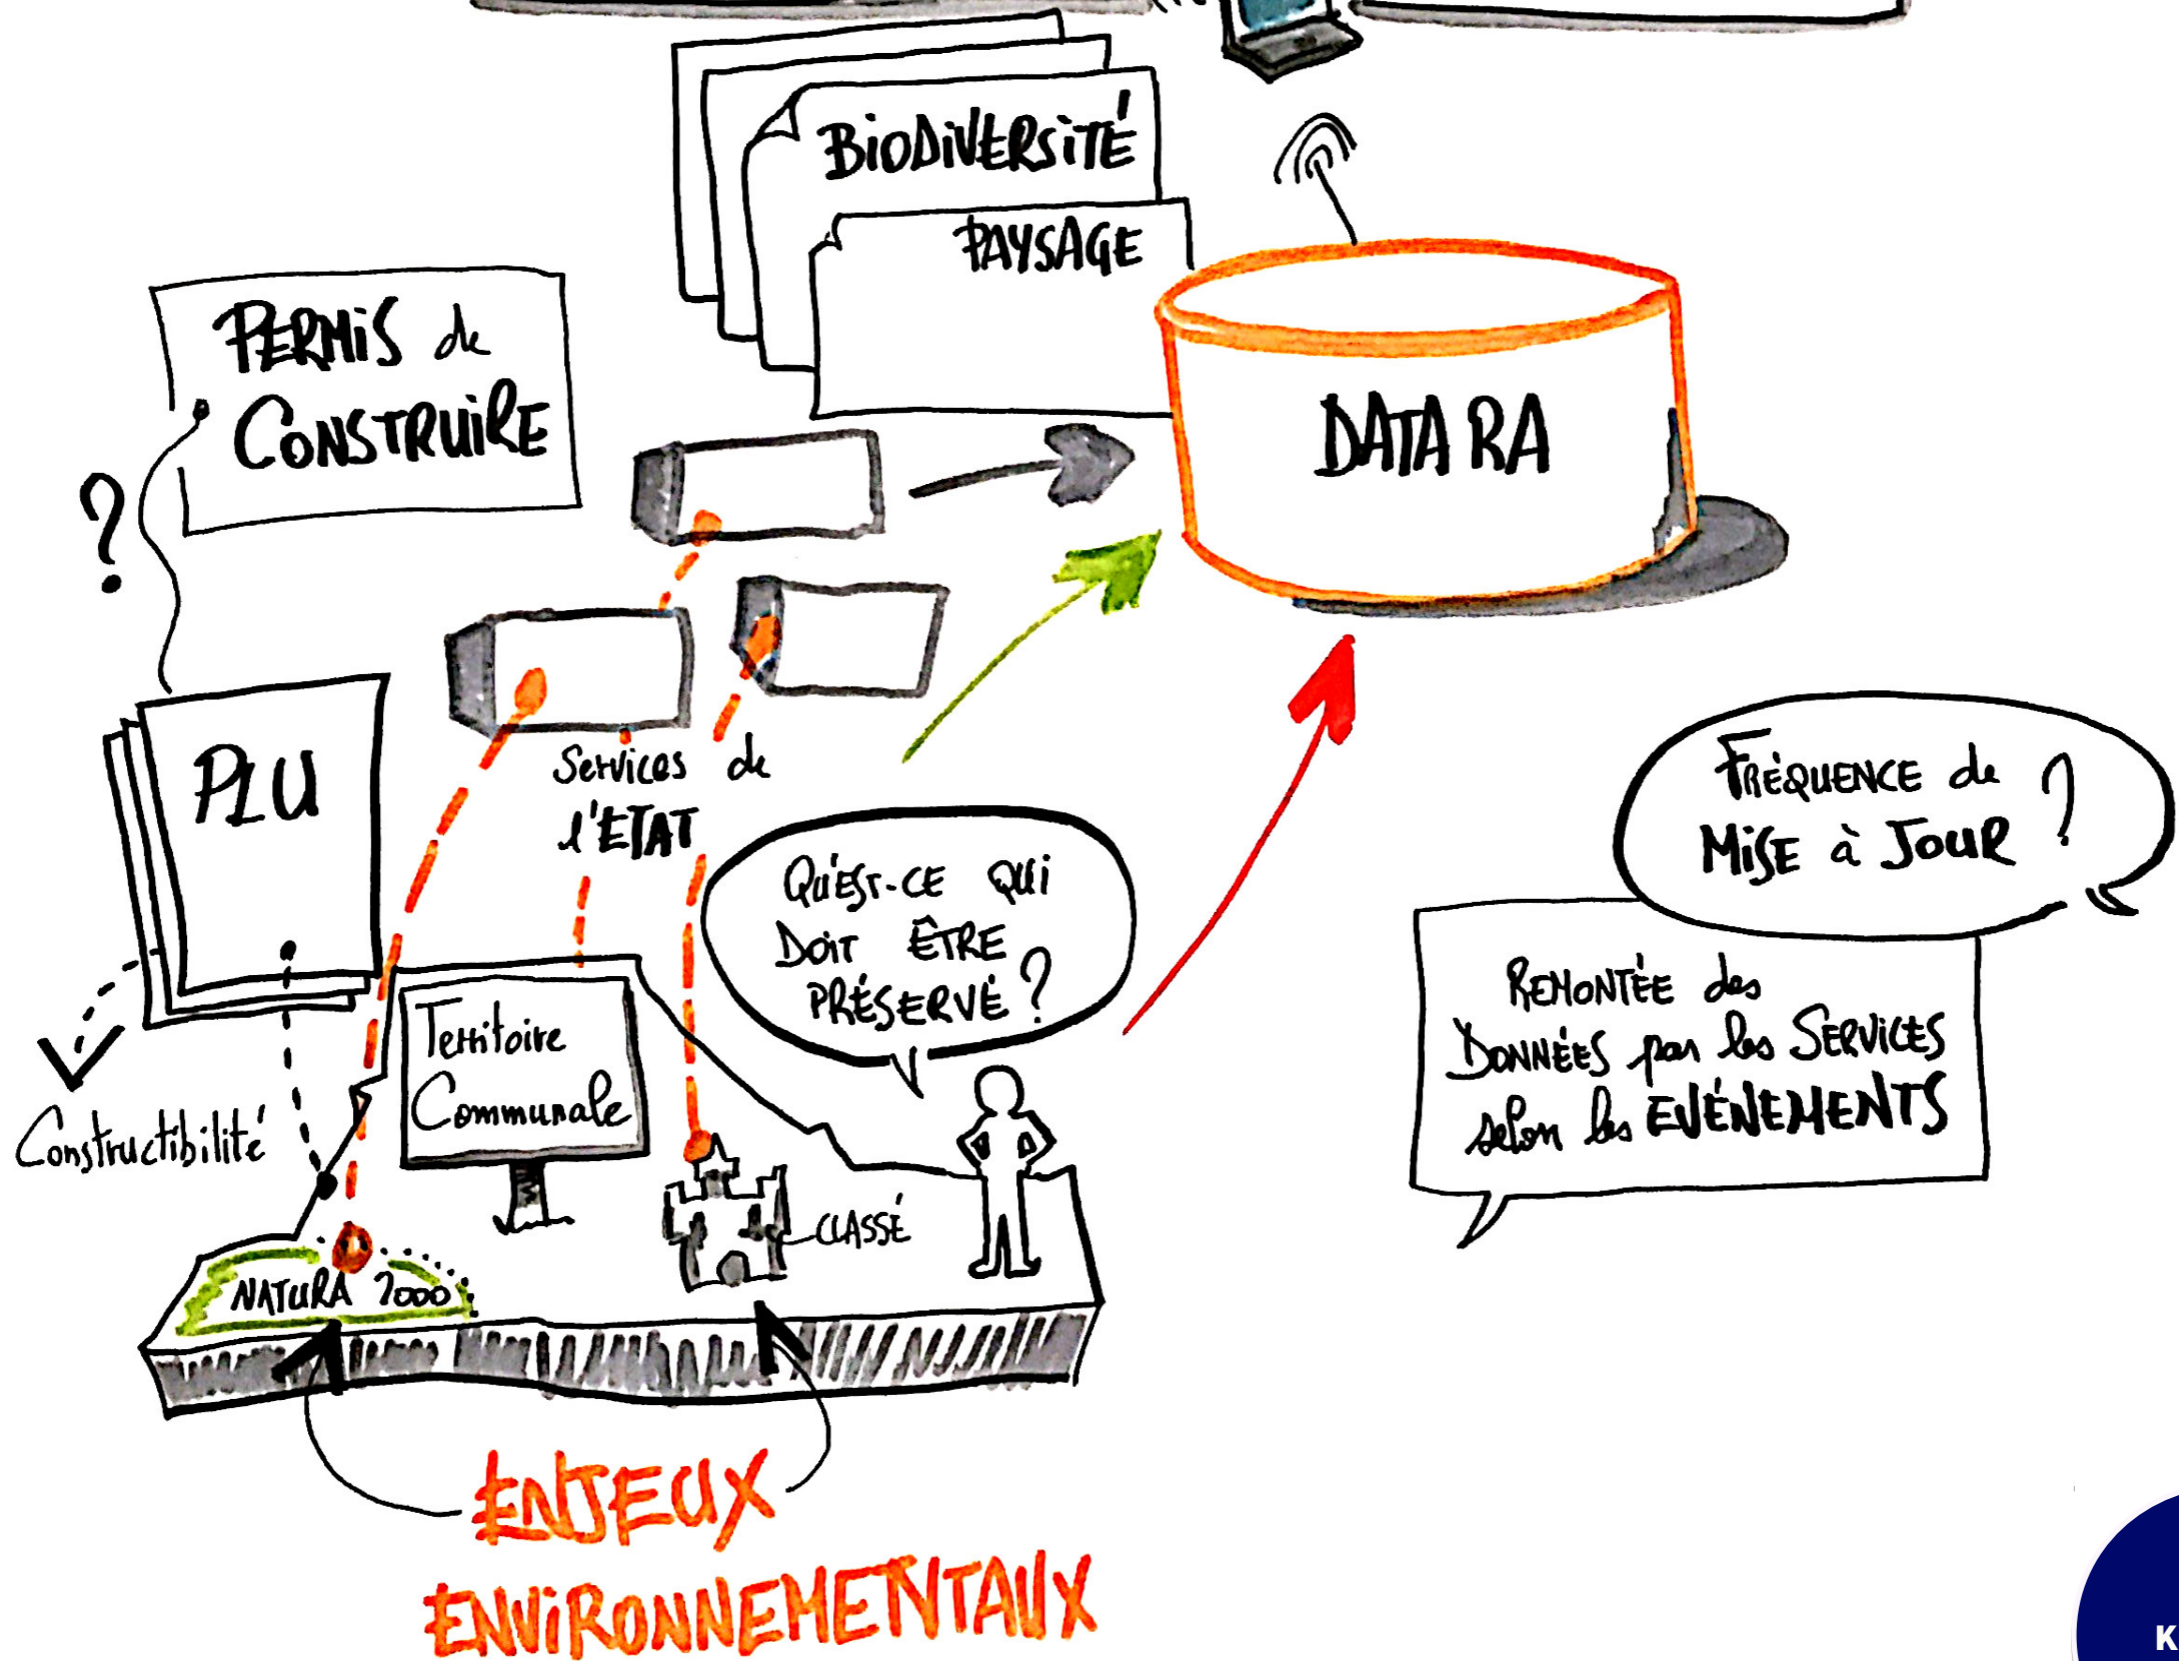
BIODIVERSITÉ

PAYSAGE

PERMIS de CONSTRUIRE

DATA RA

?

PLU

Services de l'ETAT

Qu'est-ce qui doit être préservé ?

Fréquence de mise à jour ?

Remontée des données par les services selon les événements

Constructibilité

Territoire Communale

CLASSÉ

NATURA 2000

ENJEUX ENVIRONNEMENTAUX

K